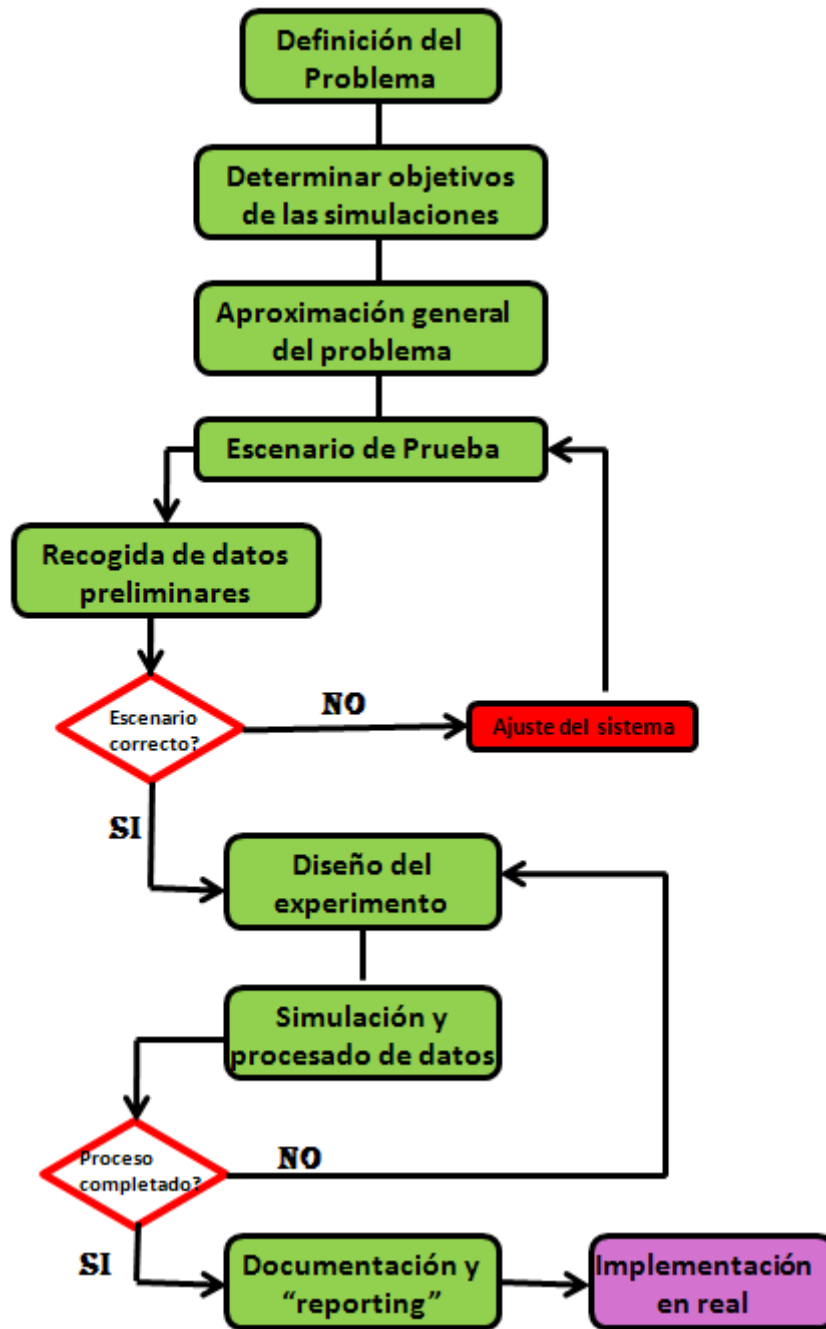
Definición del Problema

Determinar objetivos de las simulaciones

Aproximación general del problema

Escenario de Prueba

Recogida de datos preliminares

Escenario correcto?

NO

Ajuste del sistema

SI

Diseño del experimento

Simulación y procesado de datos

Proceso completado?

NO

SI

Documentación y "reporting"

Implementación en real